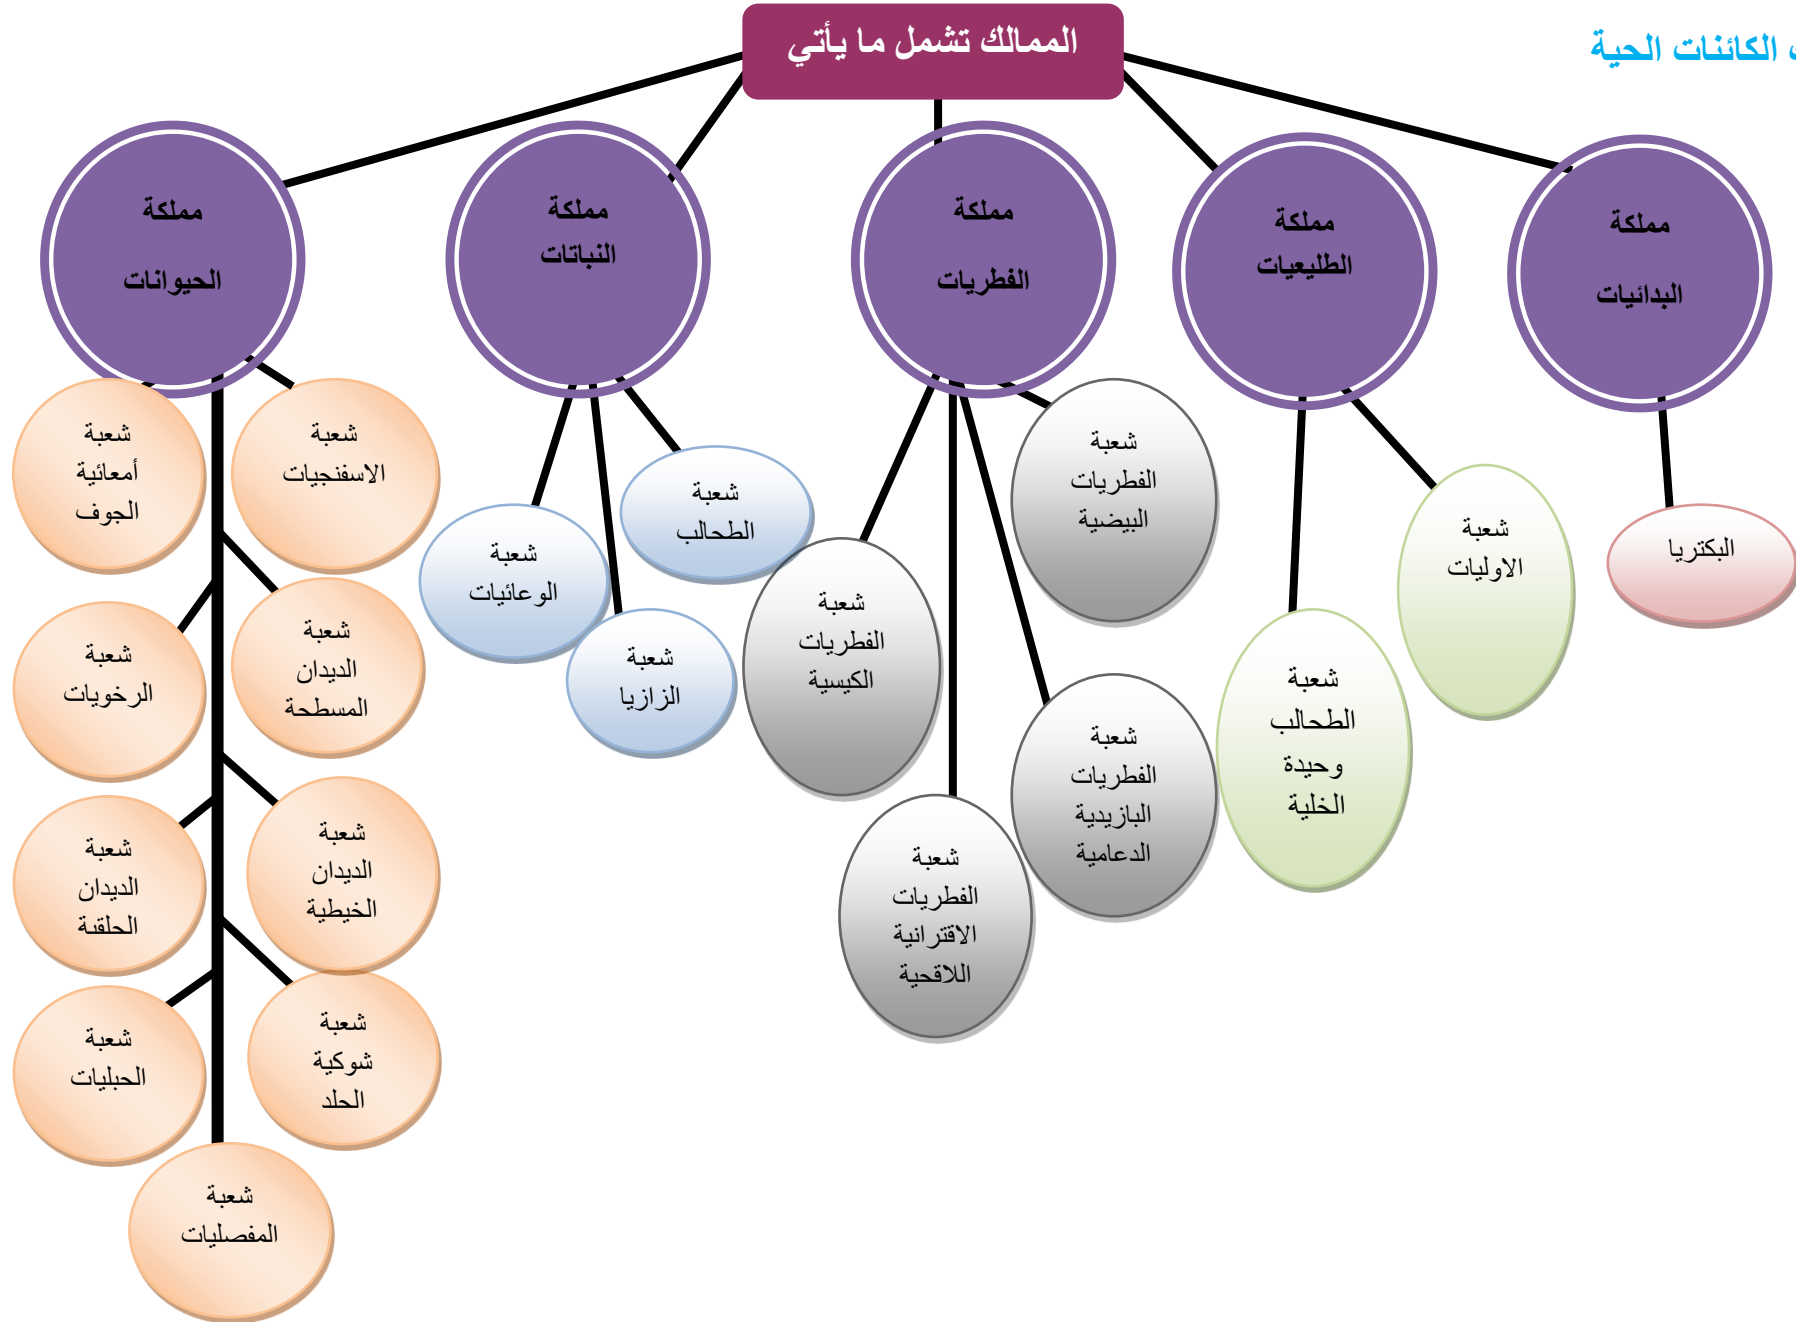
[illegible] الكائنات الحية

الممالك تشمل ما يأتي

مملكة البدائيات

مملكة الطليعيات

مملكة الفطريات

مملكة النباتات

مملكة الحيوانات

البكتريا

شعبة الاوليات

شعبة الطحالب وحيدة الخلية

شعبة الفطريات البيضية

شعبة الفطريات الكيسية

شعبة الفطريات البازيدية الدعامية

شعبة الفطريات الاقترانية اللاقحية

شعبة الطحالب

شعبة الوعائيات

شعبة الزازيا

شعبة أمعائية الجوف

شعبة الاسفنجيات

شعبة الرخويات

شعبة الديدان المسطحة

شعبة الديدان الحلقة

شعبة الديدان الخيطية

شعبة الحبليات

شعبة شوكية الحلد

شعبة المفصليات